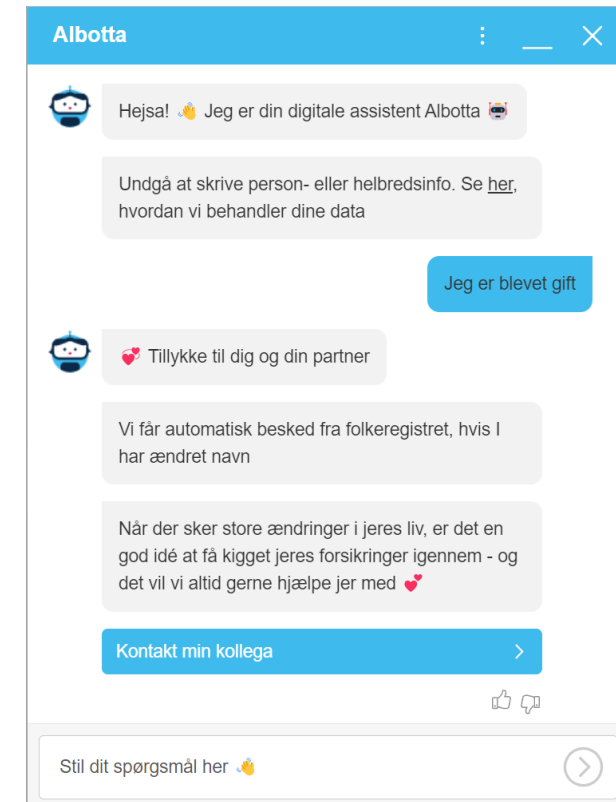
Albotta

Hejsa! 👋 Jeg er din digitale assistent Albotta 🤖

Undgå at skrive person- eller helbredsinfo. Se her, hvordan vi behandler dine data

Jeg er blevet gift

💞 Tillykke til dig og din partner

Vi får automatisk besked fra folkeregistret, hvis I har ændret navn

Når der sker store ændringer i jeres liv, er det en god idé at få kigget jeres forsikringer igennem - og det vil vi altid gerne hjælpe jer med 💕

Kontakt min kollega

Stil dit spørgsmål her 👋